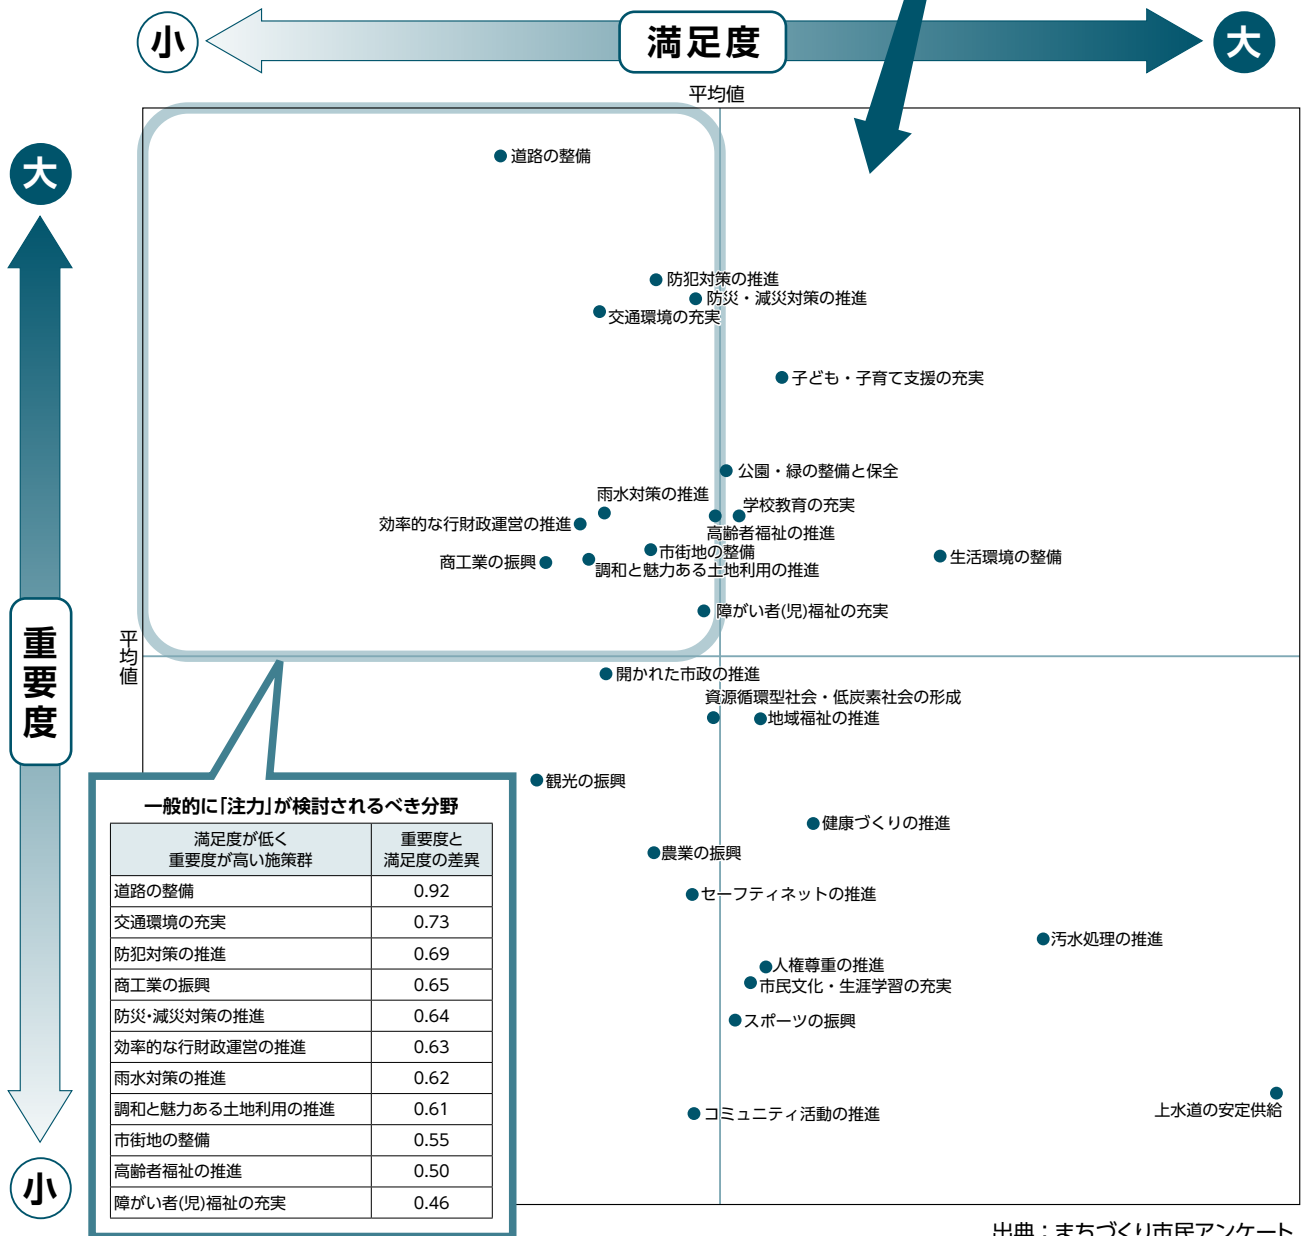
小
満足度
大
平均値
大
重要度
小
平均値

道路の整備
防犯対策の推進
防災・減災対策の推進
交通環境の充実
子ども・子育て支援の充実
公園・緑の整備と保全
雨水対策の推進
学校教育の充実
効率的な行財政運営の推進
高齢者福祉の推進
市街地の整備
商工業の振興
調和と魅力ある土地利用の推進
生活環境の整備
障がい者(児)福祉の充実
開かれた市政の推進
資源循環型社会・低炭素社会の形成
地域福祉の推進
観光の振興
健康づくりの推進
農業の振興
セーフティネットの推進
汚水処理の推進
人権尊重の推進
市民文化・生涯学習の充実
スポーツの振興
コミュニティ活動の推進
上水道の安定供給

一般的に「注力」が検討されるべき分野

| 満足度が低く 重要度が高い施策群 | 重要度と 満足度の差異 |
|---|---|
| 道路の整備 | 0.92 |
| 交通環境の充実 | 0.73 |
| 防犯対策の推進 | 0.69 |
| 商工業の振興 | 0.65 |
| 防災･減災対策の推進 | 0.64 |
| 効率的な行財政運営の推進 | 0.63 |
| 雨水対策の推進 | 0.62 |
| 調和と魅力ある土地利用の推進 | 0.61 |
| 市街地の整備 | 0.55 |
| 高齢者福祉の推進 | 0.50 |
| 障がい者(児)福祉の充実 | 0.46 |

出典：まちづくり市民アンケート